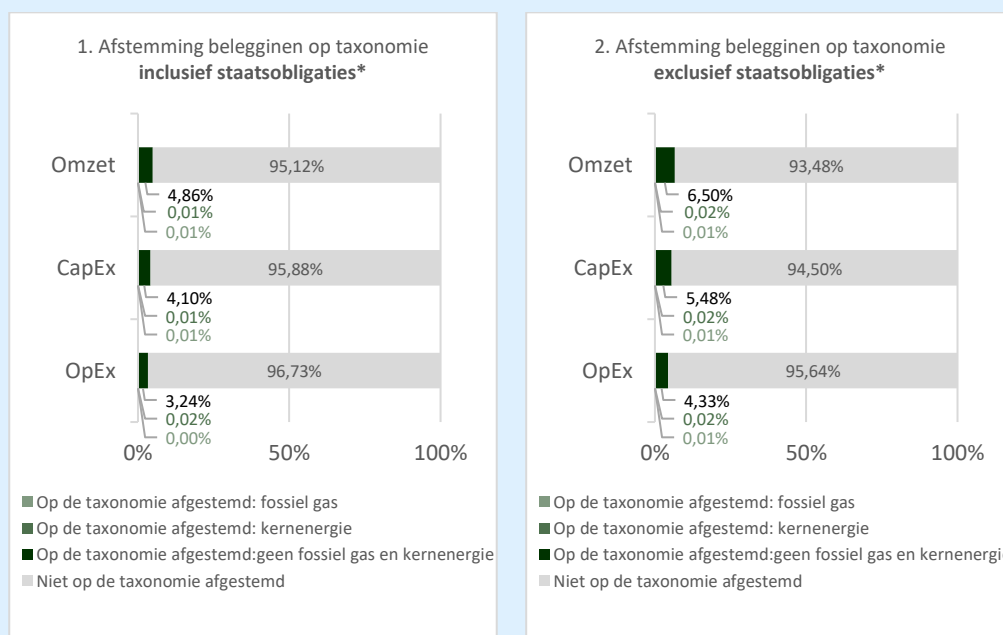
1. Afstemming belegginen op taxonomie
**inclusief staatsobligaties***

Omzet
95,12%
4,86%
0,01%
0,01%

CapEx
95,88%
4,10%
0,01%
0,01%

OpEx
96,73%
3,24%
0,02%
0,00%

0%
50%
100%

Op de taxonomie afgestemd: fossiel gas
Op de taxonomie afgestemd: kernenergie
Op de taxonomie afgestemd:geen fossiel gas en kernenergie
Niet op de taxonomie afgestemd

2. Afstemming belegginen op taxonomie
**exclusief staatsobligaties***

Omzet
93,48%
6,50%
0,02%
0,01%

CapEx
94,50%
5,48%
0,02%
0,01%

OpEx
95,64%
4,33%
0,02%
0,01%

0%
50%
100%

Op de taxonomie afgestemd: fossiel gas
Op de taxonomie afgestemd: kernenergie
Op de taxonomie afgestemd:geen fossiel gas en kernenergi
Niet op de taxonomie afgestemd